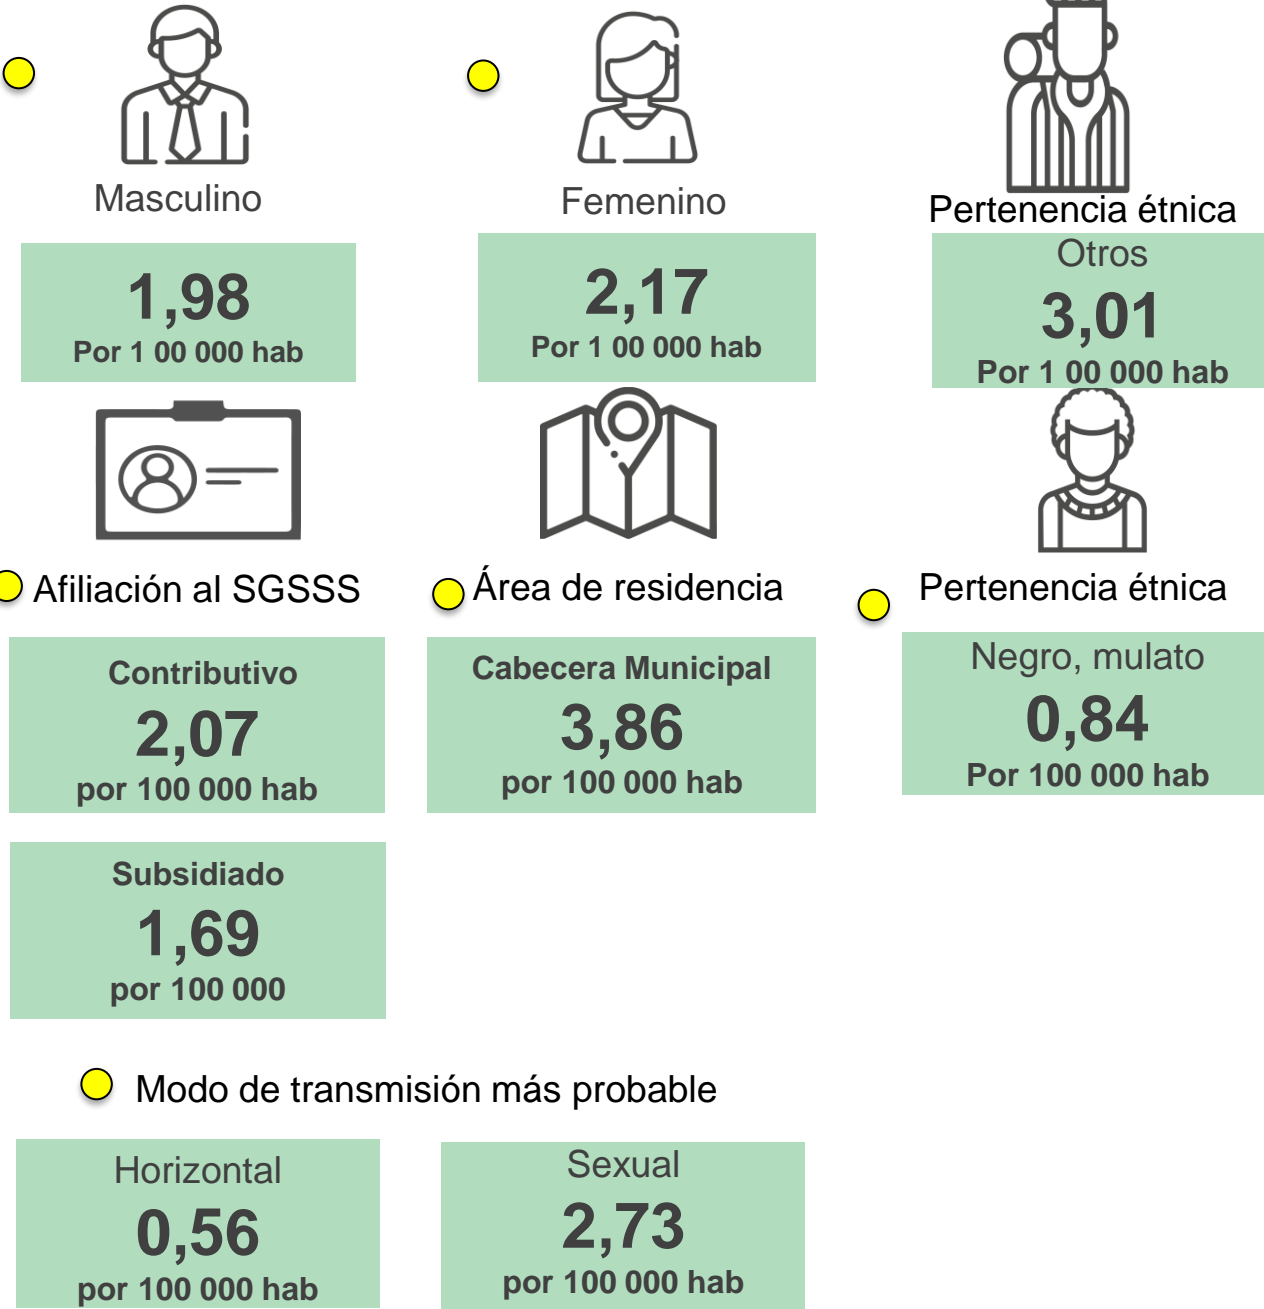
Masculino

1,98
Por 1 00 000 hab

Femenino

2,17
Por 1 00 000 hab

Pertenencia étnica

Otros
3,01
Por 1 00 000 hab

Afiliación al SGSSS

Contributivo
2,07
por 100 000 hab

Subsidiado
1,69
por 100 000

Área de residencia

Cabecera Municipal
3,86
por 100 000 hab

Pertenencia étnica

Negro, mulato
0,84
Por 100 000 hab

Modo de transmisión más probable

Horizontal
0,56
por 100 000 hab

Sexual
2,73
por 100 000 hab